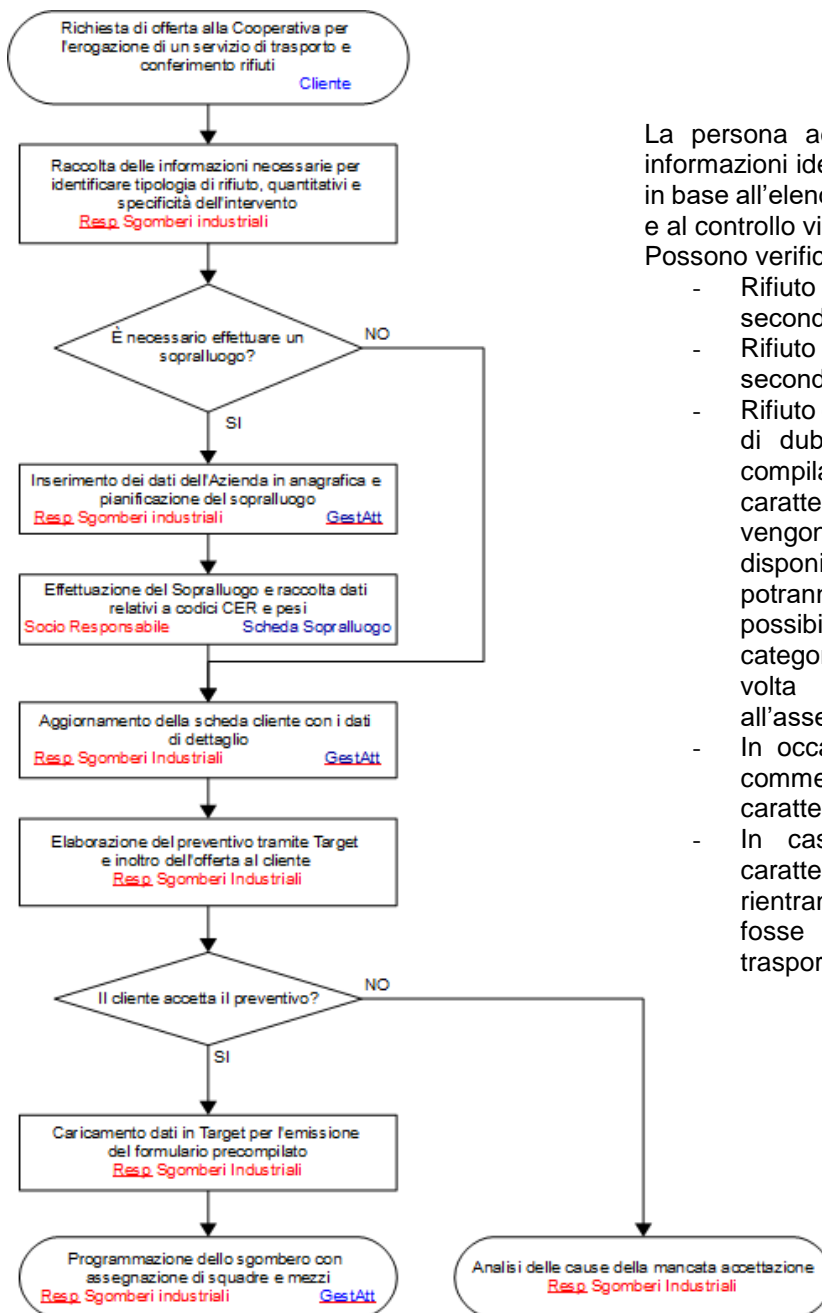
Richiesta di offerta alla Cooperativa per l'erogazione di un servizio di trasporto e conferimento rifiuti
Cliente

Raccolta delle informazioni necessarie per identificare tipologia di rifiuto, quantitativi e specificità dell'intervento
Resp. Sgomberi industriali

È necessario effettuare un sopralluogo?

NO

SI

Inserimento dei dati dell'Azienda in anagrafica e pianificazione del sopralluogo
Resp. Sgomberi industriali GestAtt

Effettuazione del Sopralluogo e raccolta dati relativi a codici CER e pesi
Socio Responsabile Scheda Sopralluogo

Aggiornamento della scheda cliente con i dati di dettaglio
Resp. Sgomberi Industriali GestAtt

Elaborazione del preventivo tramite Target e inoltro dell'offerta al cliente
Resp. Sgomberi Industriali

Il cliente accetta il preventivo?

NO

SI

Caricamento dati in Target per l'emissione del formulario precompilato
Resp. Sgomberi Industriali

Programmazione dello sgombero con assegnazione di squadre e mezzi
Resp. Sgomberi industriali GestAtt

Analisi delle cause della mancata accettazione
Resp. Sgomberi Industriali

La persona ac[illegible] informazioni ide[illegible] in base all'elenc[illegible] e al controllo vi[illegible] Possono verific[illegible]

- Rifiuto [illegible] second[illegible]
- Rifiuto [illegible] second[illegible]
- Rifiuto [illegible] di dub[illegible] compila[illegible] caratte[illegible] vengon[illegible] disponi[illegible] potrann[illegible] possibi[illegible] catego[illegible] volta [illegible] all'asse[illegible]
- In occa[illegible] comme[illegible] caratte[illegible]
- In cas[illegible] caratte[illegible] rientran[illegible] fosse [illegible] traspor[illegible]